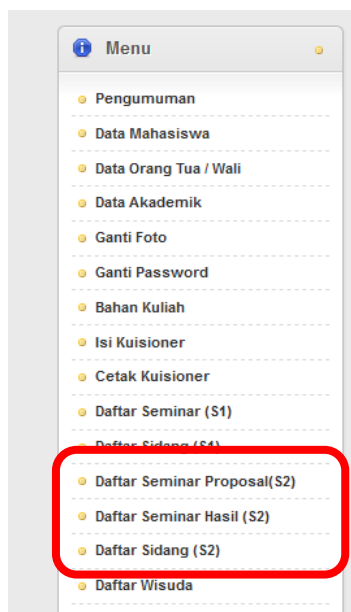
Menu

Pengumuman

Data Mahasiswa

Data Orang Tua / Wali

Data Akademik

Ganti Foto

Ganti Password

Bahan Kuliah

Isi Kuisioner

Cetak Kuisioner

Daftar Seminar (S1)

Daftar Sidang (S1)

Daftar Seminar Proposal(S2)

Daftar Seminar Hasil (S2)

Daftar Sidang (S2)

Daftar Wisuda